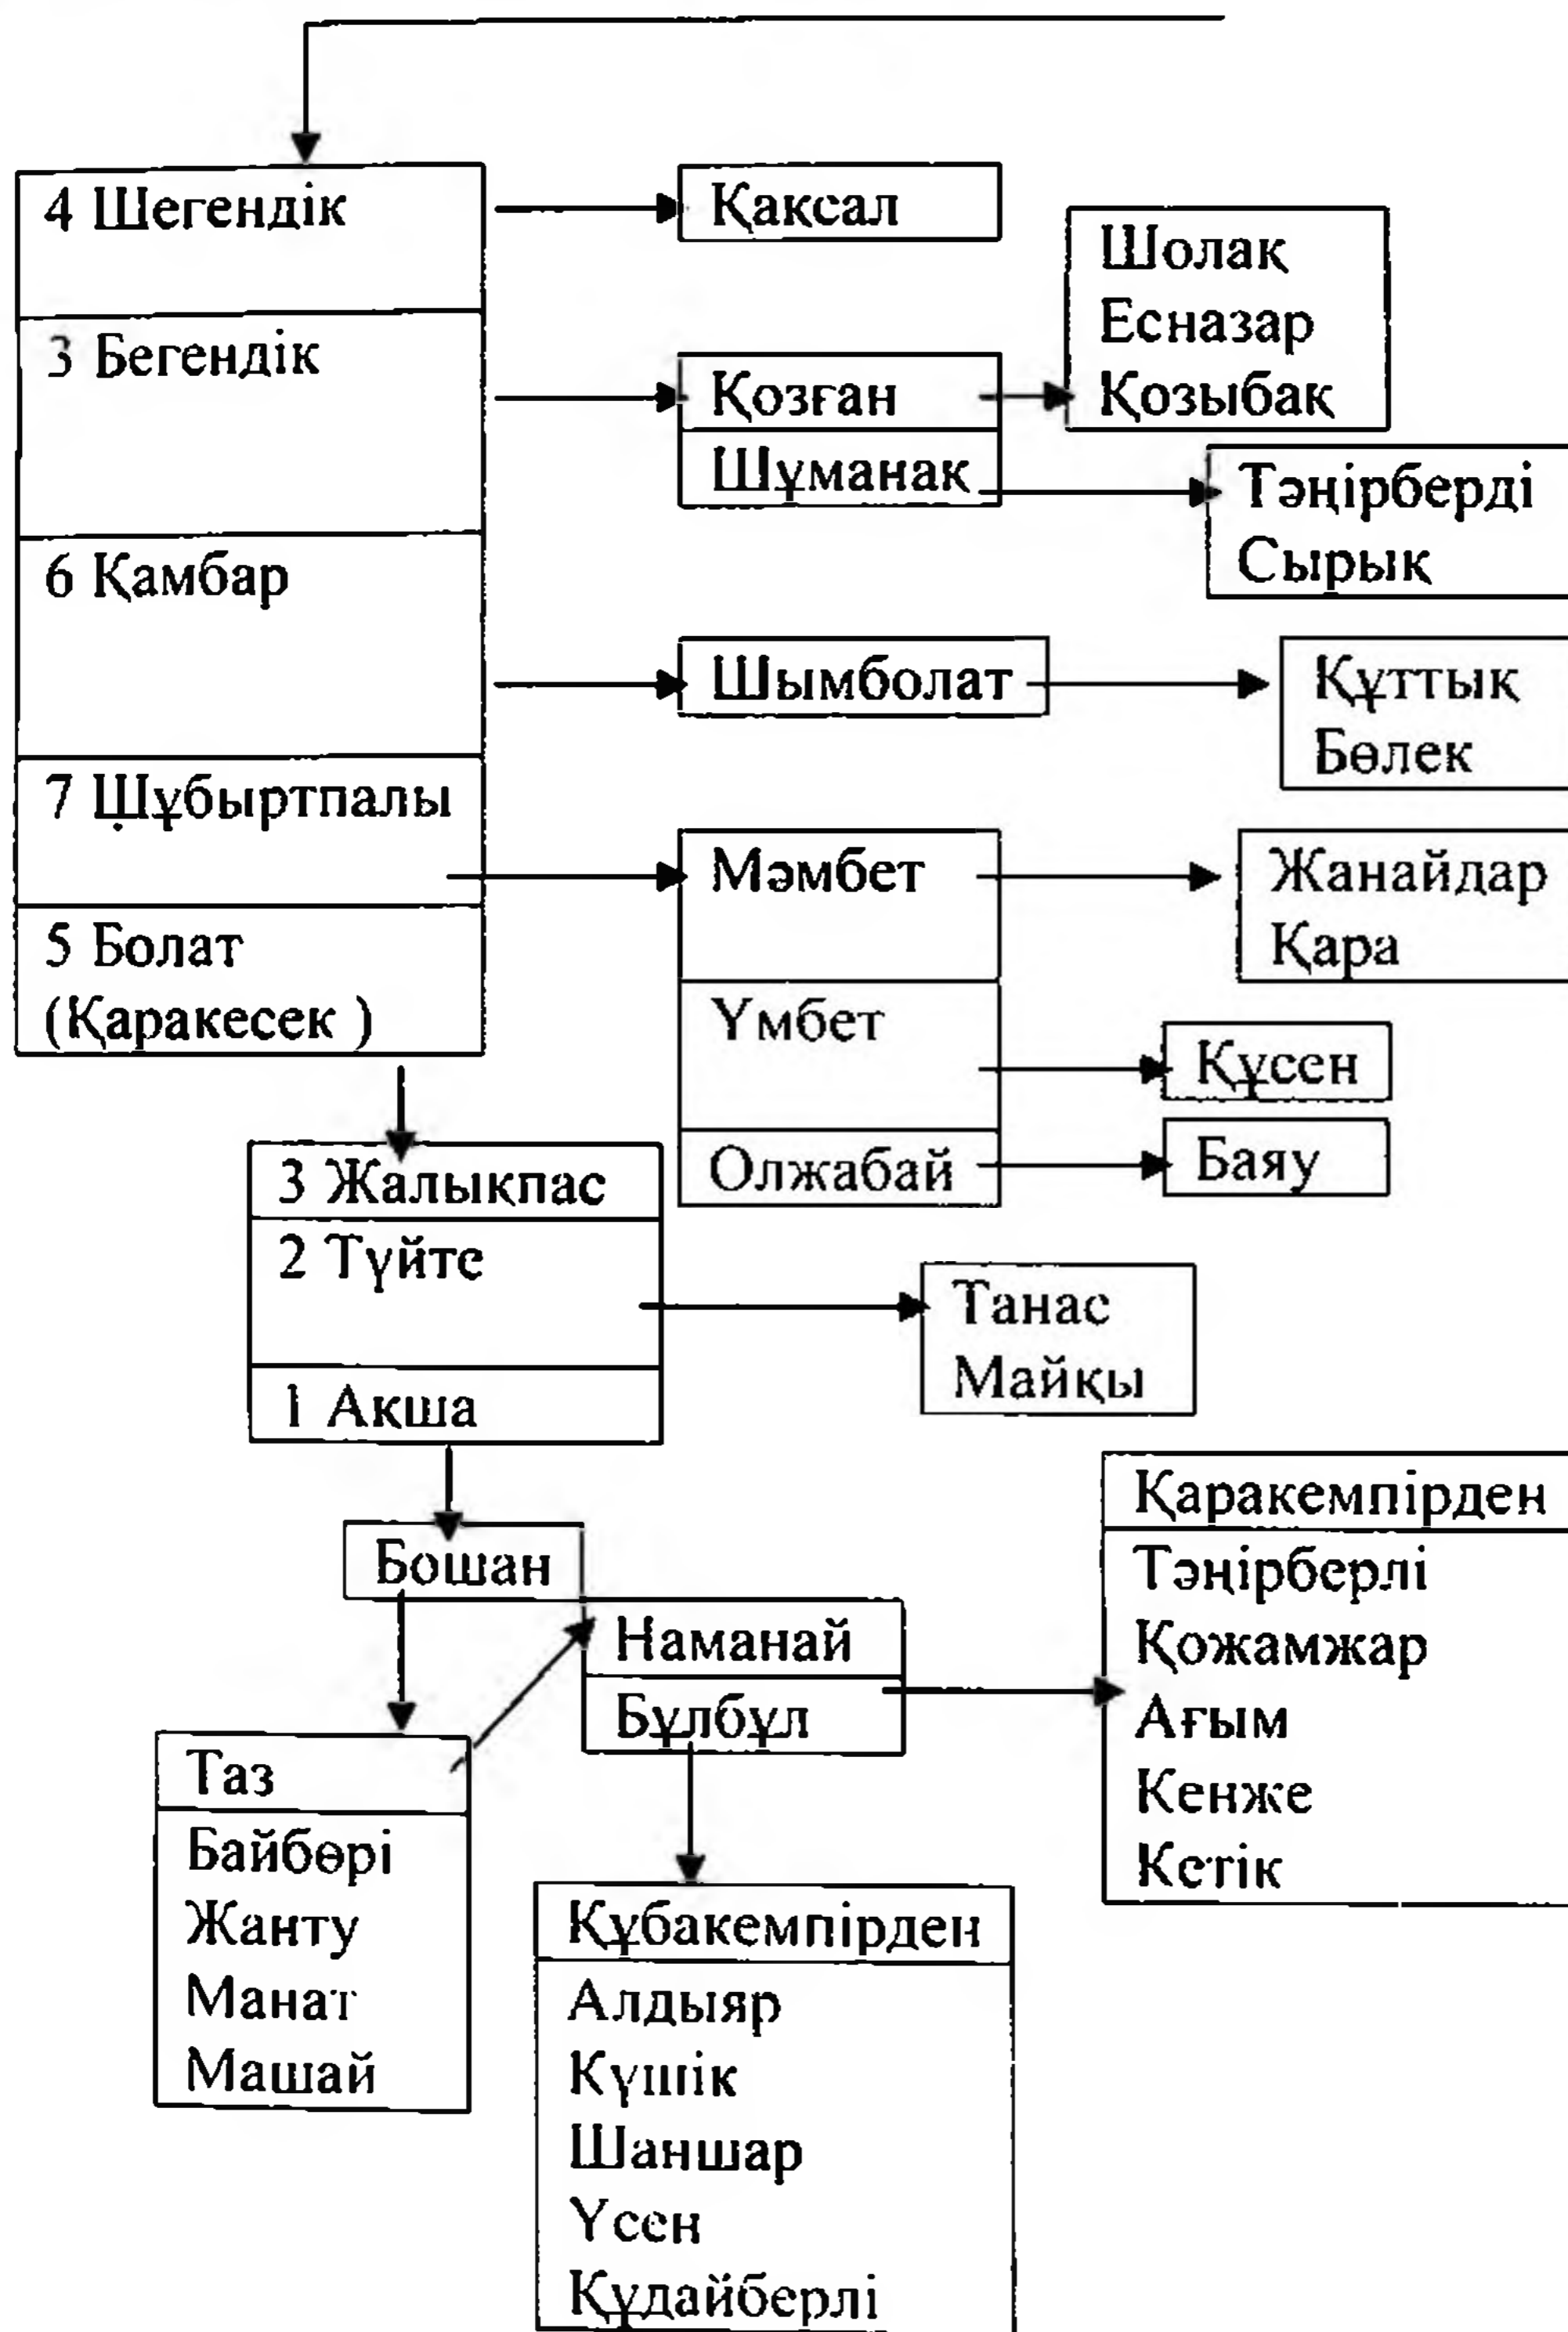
4 Шегендік

3 Бегендік

6 Қамбар

7 Щұбыртпалы

5 Болат
(Қаракесек )

Қаксал

Қозған
Шұманақ

Шолақ
Есназар
Қозыбақ

Тәңірберді
Сырық

Шымболат

Құттық
Бөлек

Мәмбет

Үмбет

Олжабай

Жанайдар
Қара

Құсен

Баяу

3 Жалықпас
2 Түйте

1 Ақша

Танас
Майқы

Бошан

Наманай
Бұлбұл

Таз
Байбөрі
Жанту
Манат
Машай

Құбакемпірден
Алдыяр
Күшік
Шаншар
Үсен
Құдайберлі

Қаракемпірден
Тәңірберлі
Қожамжар
Ағым
Кенже
Кетік